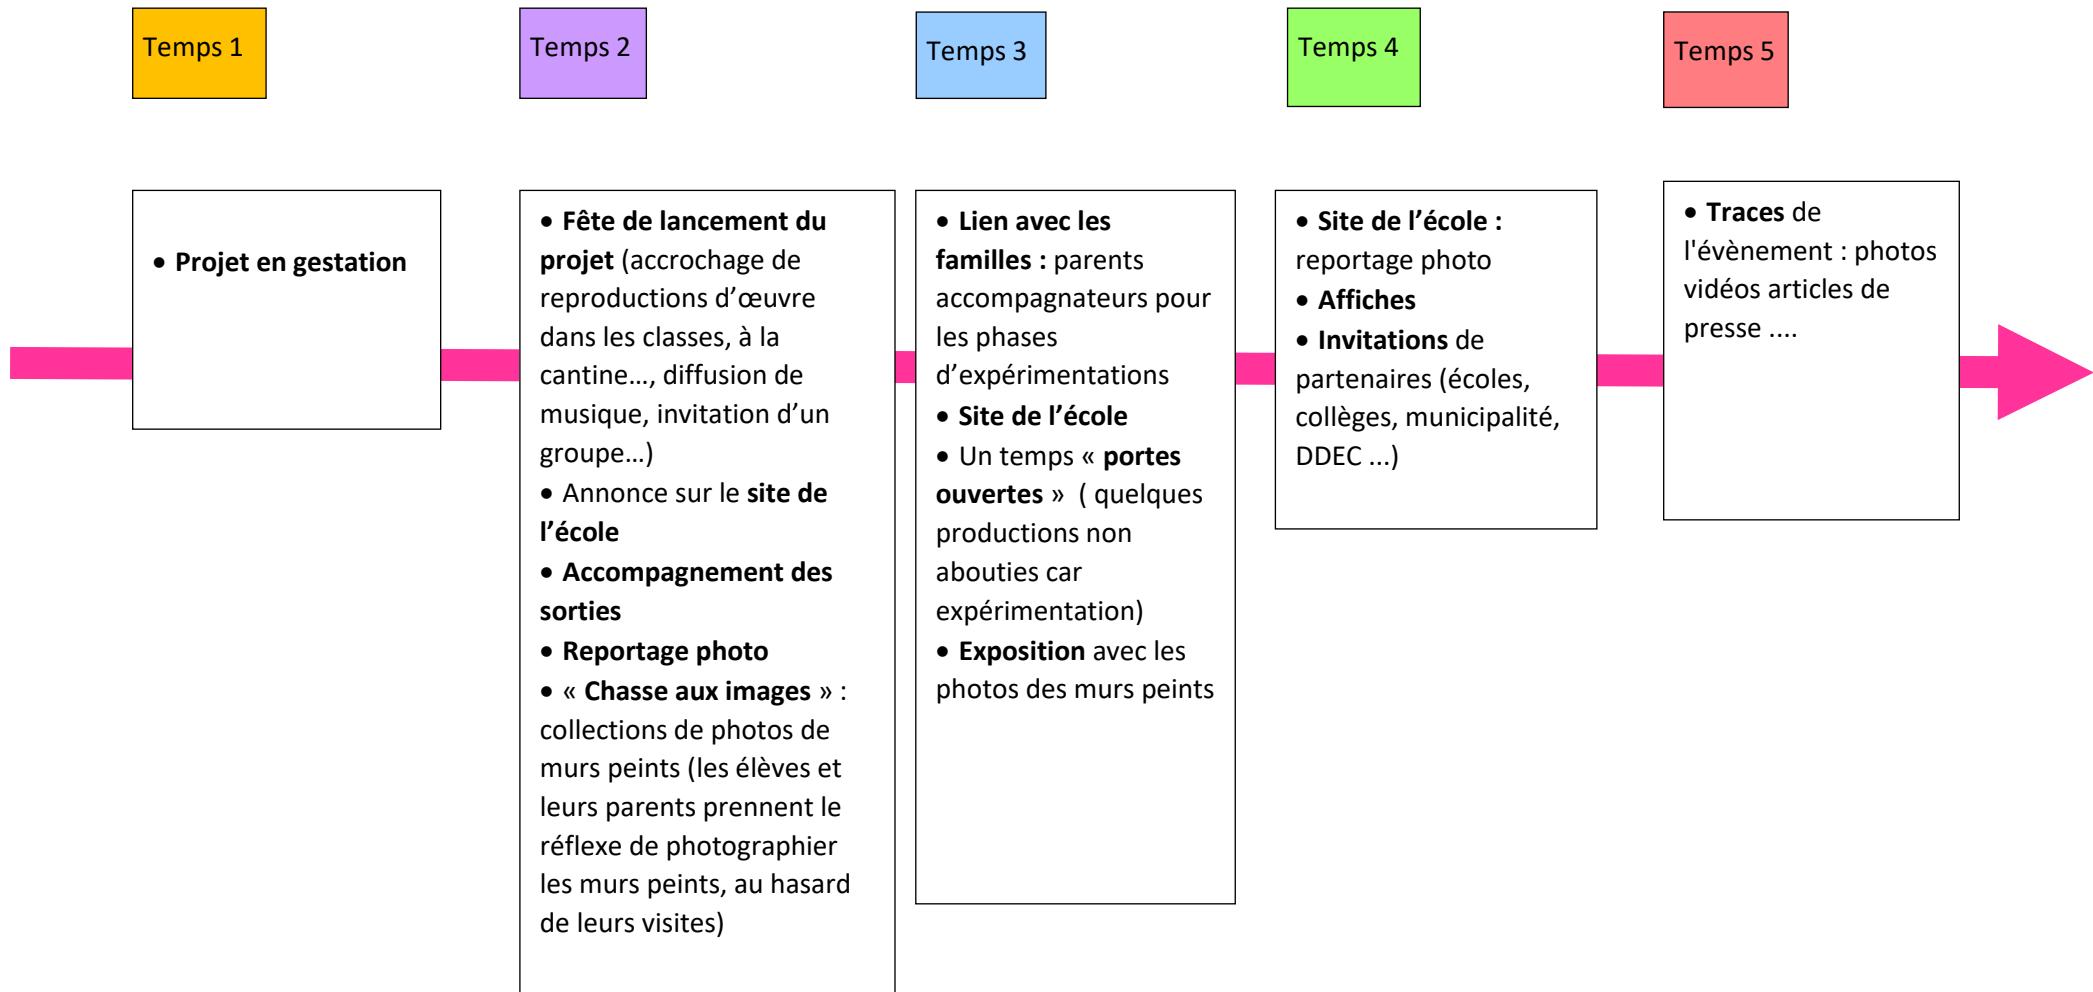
Temps 1

• Projet en gestation

Temps 2

• Fête de lancement du projet (accrochage de reproductions d'œuvre dans les classes, à la cantine…, diffusion de musique, invitation d'un groupe…)
• Annonce sur le site de l'école
• Accompagnement des sorties
• Reportage photo
• « Chasse aux images » : collections de photos de murs peints (les élèves et leurs parents prennent le réflexe de photographier les murs peints, au hasard de leurs visites)

Temps 3

• Lien avec les familles : parents accompagnateurs pour les phases d'expérimentations
• Site de l'école
• Un temps « portes ouvertes » ( quelques productions non abouties car expérimentation)
• Exposition avec les photos des murs peints

Temps 4

• Site de l'école : reportage photo
• Affiches
• Invitations de partenaires (écoles, collèges, municipalité, DDEC ...)

Temps 5

• Traces de l'évènement : photos vidéos articles de presse ....